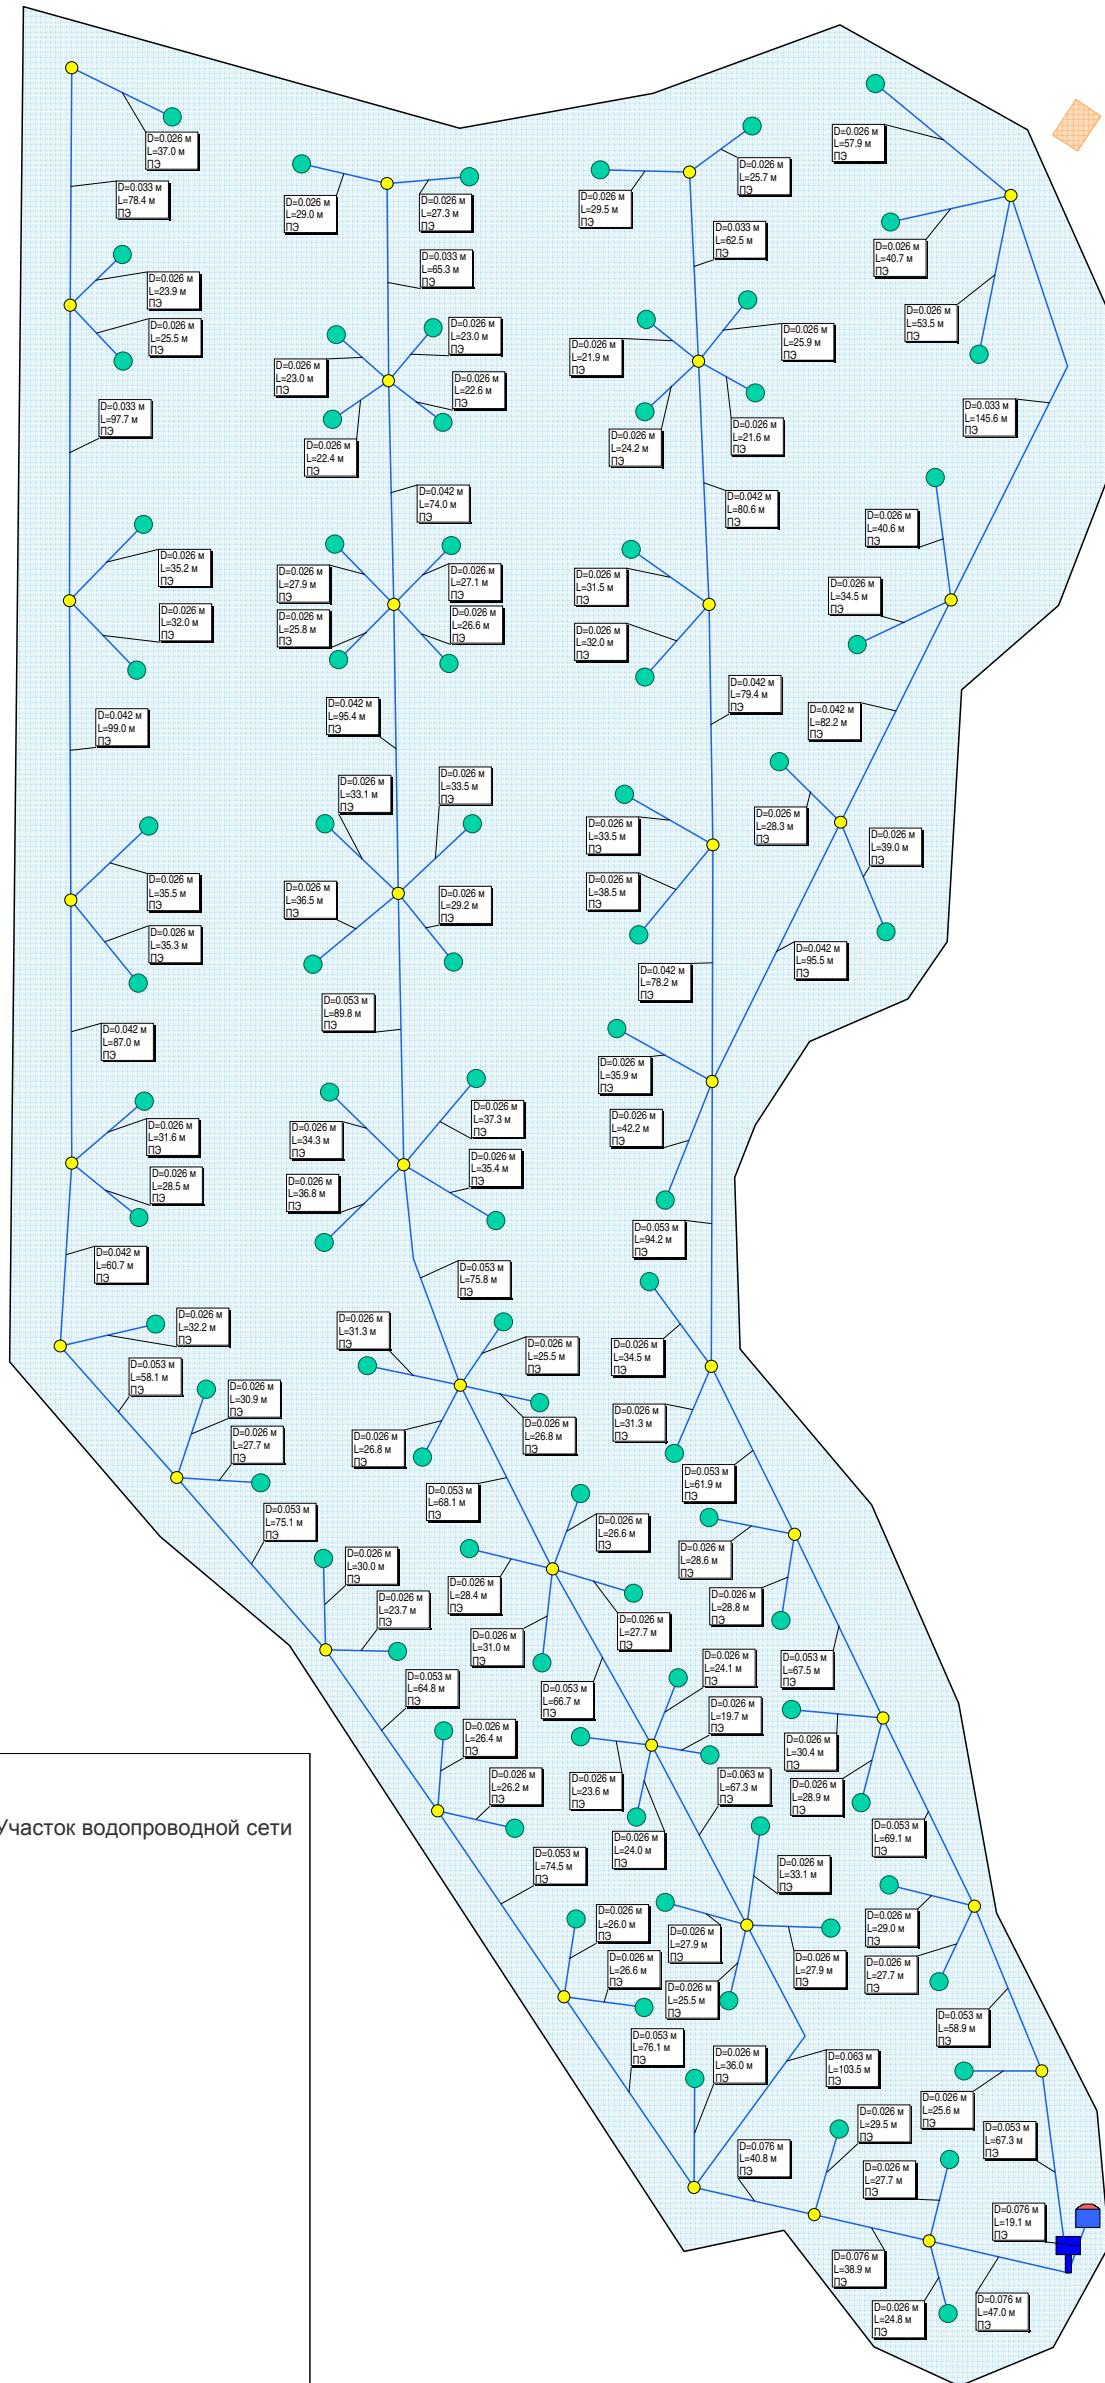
D=0.026 м
L=37.0 м
ПЭ

D=0.033 м
L=78.4 м
ПЭ

D=0.026 м
L=23.9 м
ПЭ

D=0.026 м
L=25.5 м
ПЭ

D=0.033 м
L=97.7 м
ПЭ

D=0.026 м
L=35.2 м
ПЭ

D=0.026 м
L=32.0 м
ПЭ

D=0.042 м
L=99.0 м
ПЭ

D=0.026 м
L=35.5 м
ПЭ

D=0.026 м
L=35.3 м
ПЭ

D=0.042 м
L=87.0 м
ПЭ

D=0.026 м
L=31.6 м
ПЭ

D=0.026 м
L=28.5 м
ПЭ

D=0.042 м
L=60.7 м
ПЭ

D=0.026 м
L=32.2 м
ПЭ

D=0.053 м
L=58.1 м
ПЭ

D=0.026 м
L=30.9 м
ПЭ

D=0.026 м
L=27.7 м
ПЭ

D=0.053 м
L=75.1 м
ПЭ

D=0.026 м
L=29.0 м
ПЭ

D=0.026 м
L=27.3 м
ПЭ

D=0.033 м
L=65.3 м
ПЭ

D=0.026 м
L=23.0 м
ПЭ

D=0.026 м
L=23.0 м
ПЭ

D=0.026 м
L=22.6 м
ПЭ

D=0.026 м
L=22.4 м
ПЭ

D=0.042 м
L=74.0 м
ПЭ

D=0.026 м
L=27.9 м
ПЭ

D=0.026 м
L=27.1 м
ПЭ

D=0.026 м
L=25.8 м
ПЭ

D=0.026 м
L=26.6 м
ПЭ

D=0.042 м
L=95.4 м
ПЭ

D=0.026 м
L=33.1 м
ПЭ

D=0.026 м
L=33.5 м
ПЭ

D=0.026 м
L=36.5 м
ПЭ

D=0.026 м
L=29.2 м
ПЭ

D=0.053 м
L=89.8 м
ПЭ

D=0.026 м
L=37.3 м
ПЭ

D=0.026 м
L=34.3 м
ПЭ

D=0.026 м
L=35.4 м
ПЭ

D=0.026 м
L=36.8 м
ПЭ

D=0.053 м
L=75.8 м
ПЭ

D=0.026 м
L=31.3 м
ПЭ

D=0.026 м
L=25.5 м
ПЭ

D=0.026 м
L=26.8 м
ПЭ

D=0.026 м
L=26.8 м
ПЭ

D=0.053 м
L=68.1 м
ПЭ

D=0.026 м
L=30.0 м
ПЭ

D=0.026 м
L=23.7 м
ПЭ

D=0.026 м
L=28.4 м
ПЭ

D=0.026 м
L=26.6 м
ПЭ

D=0.026 м
L=31.0 м
ПЭ

D=0.026 м
L=27.7 м
ПЭ

D=0.053 м
L=64.8 м
ПЭ

D=0.026 м
L=26.4 м
ПЭ

D=0.026 м
L=26.2 м
ПЭ

D=0.053 м
L=66.7 м
ПЭ

D=0.026 м
L=23.6 м
ПЭ

D=0.026 м
L=24.0 м
ПЭ

D=0.053 м
L=74.5 м
ПЭ

D=0.026 м
L=26.0 м
ПЭ

D=0.026 м
L=27.9 м
ПЭ

D=0.026 м
L=26.6 м
ПЭ

D=0.026 м
L=25.5 м
ПЭ

D=0.053 м
L=76.1 м
ПЭ

D=0.026 м
L=36.0 м
ПЭ

D=0.026 м
L=29.5 м
ПЭ

D=0.026 м
L=25.7 м
ПЭ

D=0.033 м
L=62.5 м
ПЭ

D=0.026 м
L=21.9 м
ПЭ

D=0.026 м
L=25.9 м
ПЭ

D=0.026 м
L=24.2 м
ПЭ

D=0.026 м
L=21.6 м
ПЭ

D=0.042 м
L=80.6 м
ПЭ

D=0.026 м
L=31.5 м
ПЭ

D=0.026 м
L=32.0 м
ПЭ

D=0.042 м
L=79.4 м
ПЭ

D=0.026 м
L=33.5 м
ПЭ

D=0.026 м
L=38.5 м
ПЭ

D=0.042 м
L=78.2 м
ПЭ

D=0.026 м
L=35.9 м
ПЭ

D=0.026 м
L=42.2 м
ПЭ

D=0.053 м
L=94.2 м
ПЭ

D=0.026 м
L=34.5 м
ПЭ

D=0.026 м
L=31.3 м
ПЭ

D=0.053 м
L=61.9 м
ПЭ

D=0.026 м
L=28.6 м
ПЭ

D=0.026 м
L=28.8 м
ПЭ

D=0.026 м
L=24.1 м
ПЭ

D=0.026 м
L=19.7 м
ПЭ

D=0.063 м
L=67.3 м
ПЭ

D=0.053 м
L=67.5 м
ПЭ

D=0.026 м
L=30.4 м
ПЭ

D=0.026 м
L=28.9 м
ПЭ

D=0.053 м
L=69.1 м
ПЭ

D=0.026 м
L=33.1 м
ПЭ

D=0.026 м
L=27.9 м
ПЭ

D=0.026 м
L=29.0 м
ПЭ

D=0.026 м
L=27.7 м
ПЭ

D=0.053 м
L=58.9 м
ПЭ

D=0.063 м
L=103.5 м
ПЭ

D=0.026 м
L=25.6 м
ПЭ

D=0.053 м
L=67.3 м
ПЭ

D=0.076 м
L=40.8 м
ПЭ

D=0.026 м
L=27.7 м
ПЭ

D=0.076 м
L=19.1 м
ПЭ

D=0.076 м
L=38.9 м
ПЭ

D=0.076 м
L=47.0 м
ПЭ

D=0.026 м
L=24.8 м
ПЭ

D=0.026 м
L=57.9 м
ПЭ

D=0.026 м
L=40.7 м
ПЭ

D=0.026 м
L=53.5 м
ПЭ

D=0.033 м
L=145.6 м
ПЭ

D=0.026 м
L=40.6 м
ПЭ

D=0.026 м
L=34.5 м
ПЭ

D=0.042 м
L=82.2 м
ПЭ

D=0.026 м
L=28.3 м
ПЭ

D=0.026 м
L=39.0 м
ПЭ

D=0.042 м
L=95.5 м
ПЭ

Участок водопроводной сети